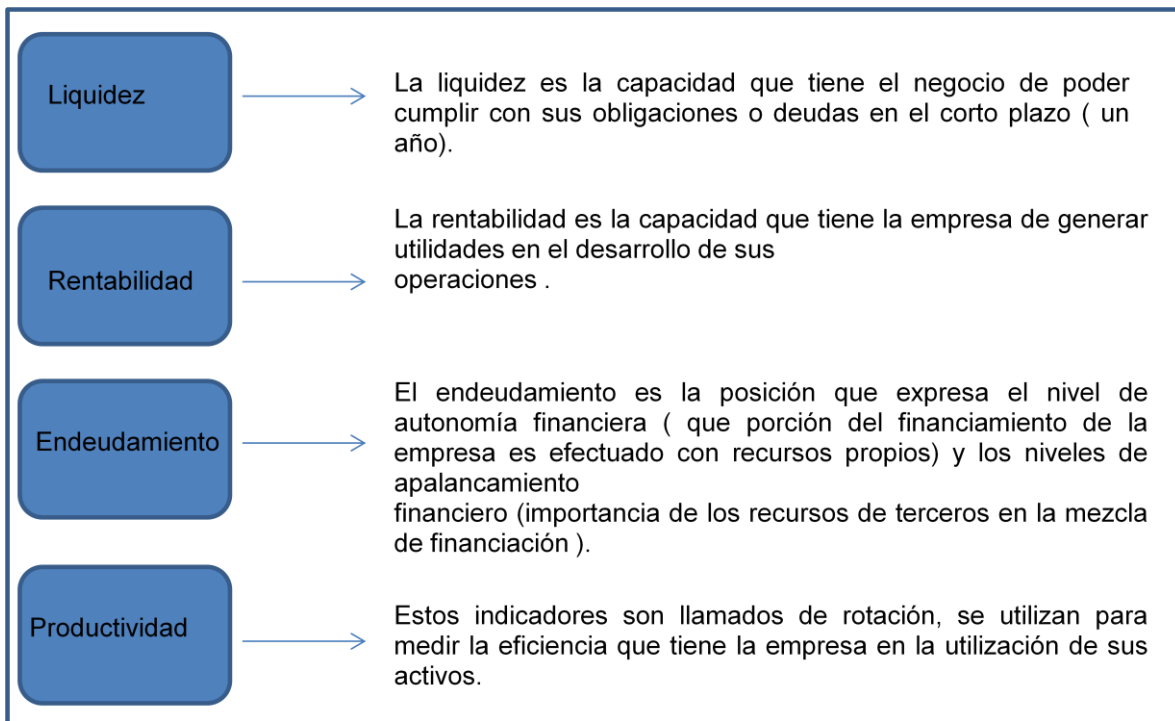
Liquidez

La liquidez es la capacidad que tiene el negocio de poder cumplir con sus obligaciones o deudas en el corto plazo ( un año).

Rentabilidad

La rentabilidad es la capacidad que tiene la empresa de generar utilidades en el desarrollo de sus operaciones .

Endeudamiento

El endeudamiento es la posición que expresa el nivel de autonomía financiera ( que porción del financiamiento de la empresa es efectuado con recursos propios) y los niveles de apalancamiento financiero (importancia de los recursos de terceros en la mezcla de financiación ).

Productividad

Estos indicadores son llamados de rotación, se utilizan para medir la eficiencia que tiene la empresa en la utilización de sus activos.